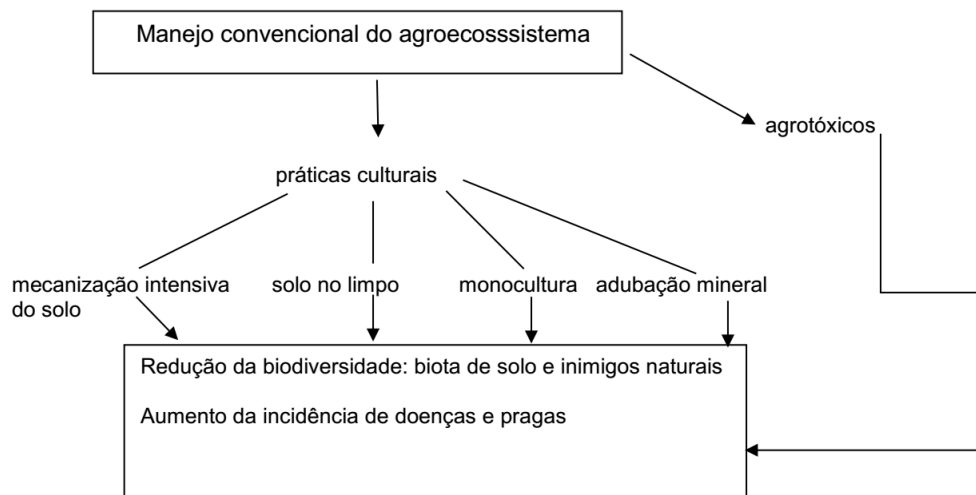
Manejo convencional do agroecosssistema

agrotóxicos

práticas culturais

mecanização intensiva do solo

solo no limpo

monocultura

adubação mineral

Redução da biodiversidade: biota de solo e inimigos naturais

Aumento da incidência de doenças e pragas